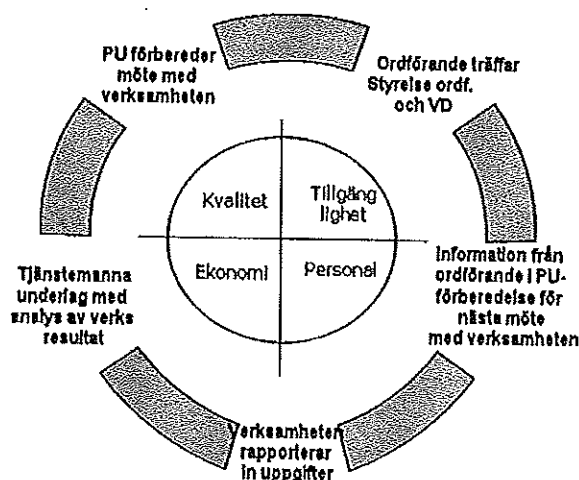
PU förbereder möte med verksamheten

Ordförande träffar Styrelse ordf. och VD

Kvalitet

Tillgäng lighet

Ekonomi

Personal

Information från ordförande i PU-förberedelse för nästa möte med verksamheten

Tjänstemanna underlag med analys av verks resultat

Verksamheten rapporterar in uppgifter